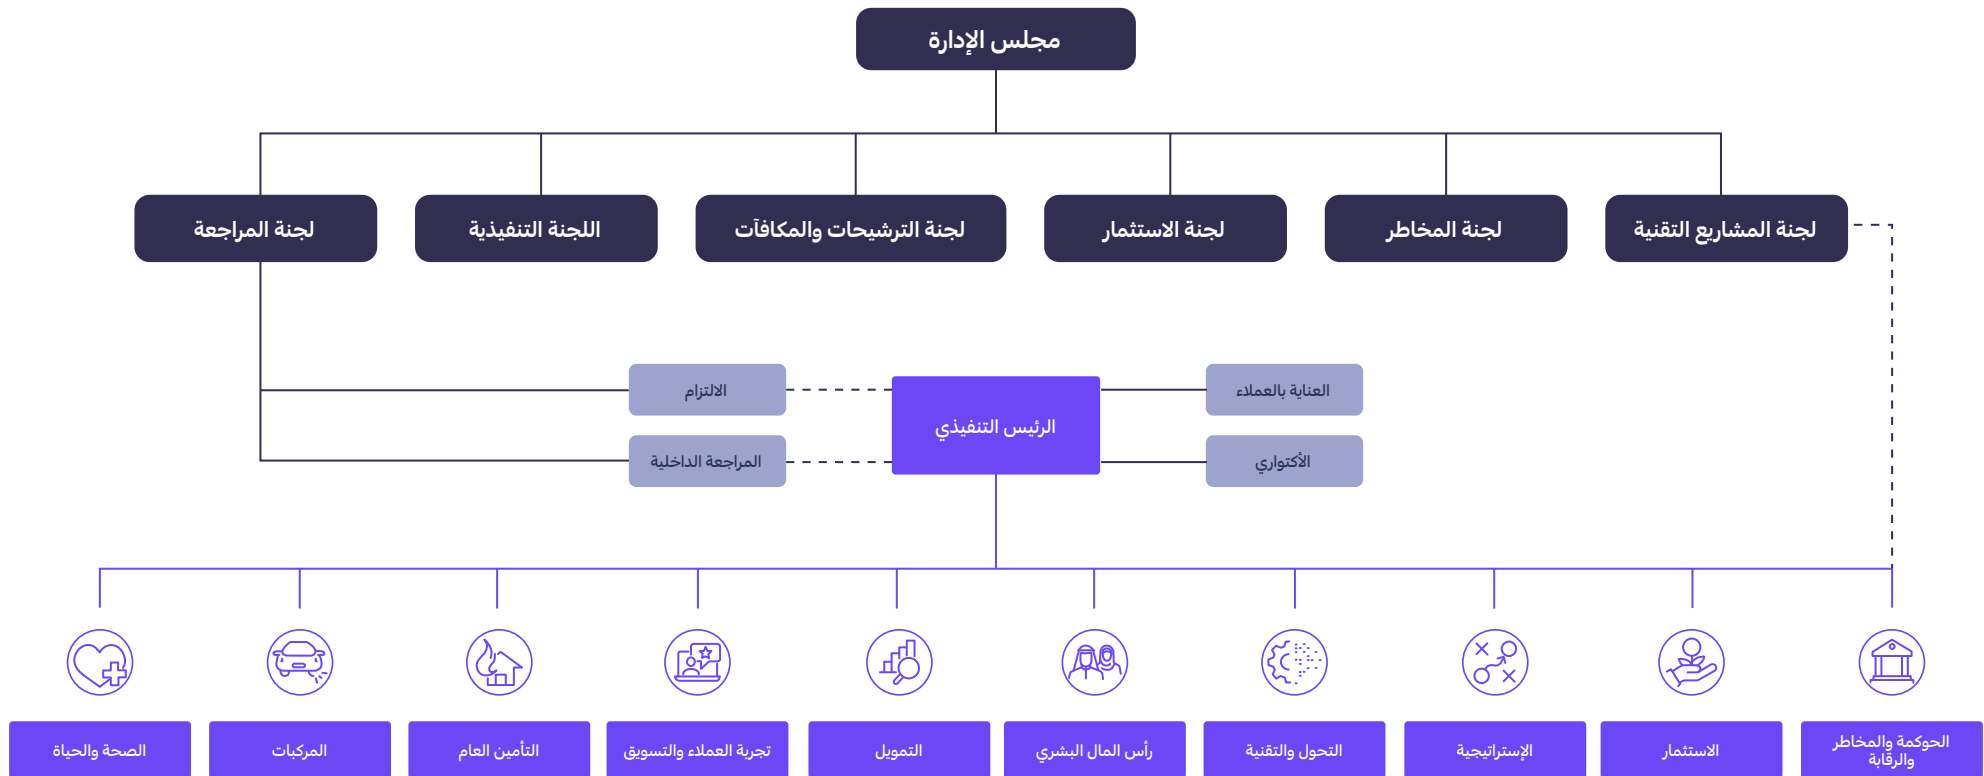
مجلس الإدارة

لجنة المشاريع التقنية

لجنة المخاطر

لجنة الاستثمار

لجنة الترشيحات والمكافآت

اللجنة التنفيذية

لجنة المراجعة

العناية بالعملاء

الأكتواري

الرئيس التنفيذي

الالتزام

المراجعة الداخلية

الحوكمة والمخاطر والرقابة

الاستثمار

الإستراتيجية

التحول والتقنية

رأس المال البشري

التمويل

تجربة العملاء والتسويق

التأمين العام

المركبات

الصحة والحياة